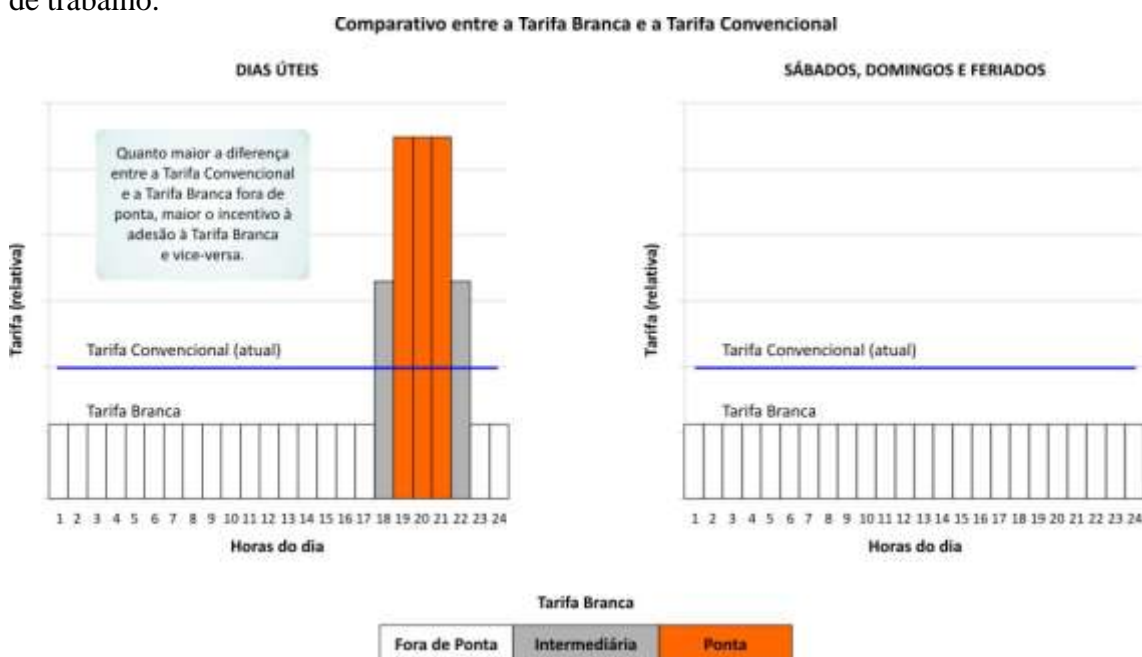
de trabalho.

Comparativo entre a Tarifa Branca e a Tarifa Convencional

DIAS ÚTEIS

Quanto maior a diferença entre a Tarifa Convencional e a Tarifa Branca fora de ponta, maior o incentivo à adesão à Tarifa Branca e vice-versa.

Tarifa (relativa)

Tarifa Convencional (atual)

Tarifa Branca

1 2 3 4 5 6 7 8 9 10 11 12 13 14 15 16 17 18 19 20 21 22 23 24

Horas do dia

SÁBADOS, DOMINGOS E FERIADOS

Tarifa (relativa)

Tarifa Convencional (atual)

Tarifa Branca

1 2 3 4 5 6 7 8 9 10 11 12 13 14 15 16 17 18 19 20 21 22 23 24

Horas do dia

Tarifa Branca

| Fora de Ponta | Intermediária | Ponta |
|---|---|---|